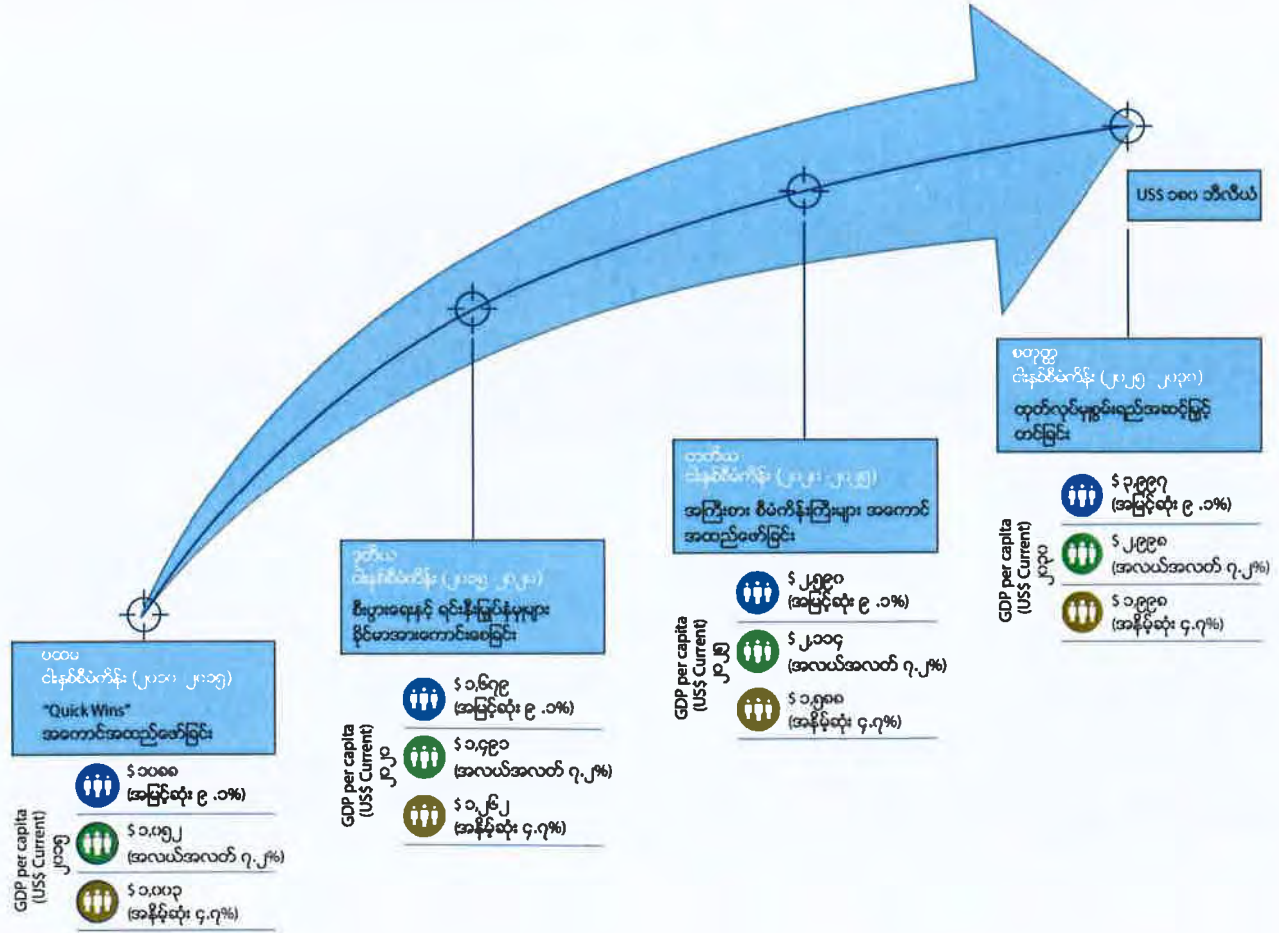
US$ ၁၀၀ ဘီလီယံ

ပထမ
ငါးနှစ်စီမံကိန်း (၂၀၁၀ - ၂၀၁၅)
"Quick Wins"
အကောင်အထည်ဖော်ခြင်း

GDP per capita (US$ Current) ၂၀၁၅
$ ၁၀၈၈ (အမြင့်ဆုံး ၉ .၁%)
$ ၁,၀၅၂ (အလယ်အလတ် ၇.၂%)
$ ၁,၀၀၃ (အနိမ့်ဆုံး ၄.၇%)

ဒုတိယ
ငါးနှစ်စီမံကိန်း (၂၀၁၅ - ၂၀၂၀)
စီးပွားရေးနှင့် ရင်းနှီးမြှုပ်နှံမှုများ
ခိုင်မာအားကောင်းစေခြင်း

GDP per capita (US$ Current) ၂၀၂၀
$ ၁,၆၇၉ (အမြင့်ဆုံး ၉ .၁%)
$ ၁,၄၉၁ (အလယ်အလတ် ၇.၂%)
$ ၁,၂၆၂ (အနိမ့်ဆုံး ၄.၇%)

တတိယ
ငါးနှစ်စီမံကိန်း (၂၀၂၀ - ၂၀၂၅)
အကြီးစား စီမံကိန်းကြီးများ အကောင်အထည်ဖော်ခြင်း

GDP per capita (US$ Current) ၂၀၂၅
$ ၂,၅၉၀ (အမြင့်ဆုံး ၉ .၁%)
$ ၂,၁၀၄ (အလယ်အလတ် ၇.၂%)
$ ၁,၅၈၈ (အနိမ့်ဆုံး ၄.၇%)

စတုတ္ထ
ငါးနှစ်စီမံကိန်း (၂၀၂၅ - ၂၀၃၀)
ထုတ်လုပ်မှုစွမ်းရည်အဆင့်မြှင့်တင်ခြင်း

GDP per capita (US$ Current) ၂၀၃၀
$ ၃,၉၉၇ (အမြင့်ဆုံး ၉ .၁%)
$ ၂,၉၉၈ (အလယ်အလတ် ၇.၂%)
$ ၁,၉၉၈ (အနိမ့်ဆုံး ၄.၇%)